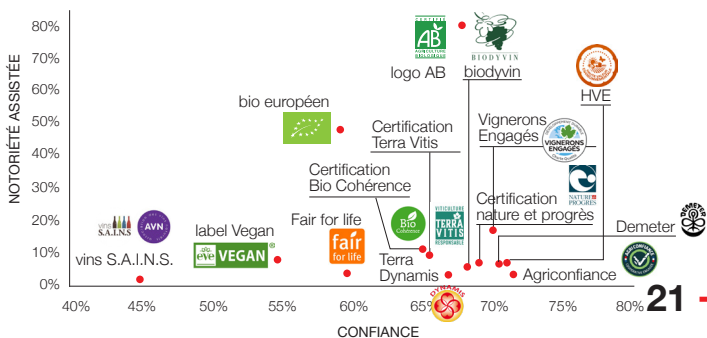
NOTORIÉTÉ ASSISTÉE

80%
70%
60%
50%
40%
30%
20%
10%
0%

40%
45%
50%
55%
60%
65%
70%
75%
80%

CONFIANCE

CERTIFIÉ
AB
AGRICULTURE BIOLOGIQUE
logo AB

BIODYVIN
biodyvin

HVE

bio européen

Certification
Terra Vitis

Vignerons
Engagés
VIGNERONS ENGAGÉS

Certification
Bio Cohérence

Bio
Cohérence

VITICULTURE
TERRA VITIS
RESPONSABLE

NATURE & PROGRÈS

Certification
nature et progrès

vins S.A.I.N.S.
AVN

label Vegan
eve VEGAN

Fair for life
fair
for life

Terra
Dynamis

DYNAMIS

Demeter
DEMETER

Agriconfiance
AGRICONFIANCE

21 -